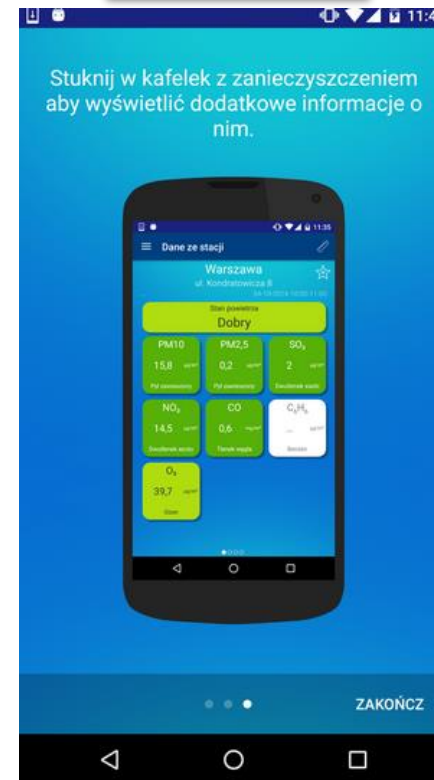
11:4

Stuknij w kafelek z zanieczyszczeniem aby wyświetlić dodatkowe informacje o nim.

11:35

Dane ze stacji

Warszawa
ul. Kondratowicza 8
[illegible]

Stan powietrza
Dobry

PM10
15,8 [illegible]
Pył zawieszony

PM2,5
0,2 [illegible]
Pył zawieszony

$SO_2$
2 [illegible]
Dwutlenek siarki

$NO_2$
14,5 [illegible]
Dwutlenek azotu

CO
0,6 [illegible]
Tlenek węgla

$C_6H_6$
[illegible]
Benzen

$O_3$
39,7 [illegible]
Ozon

ZAKOŃCZ